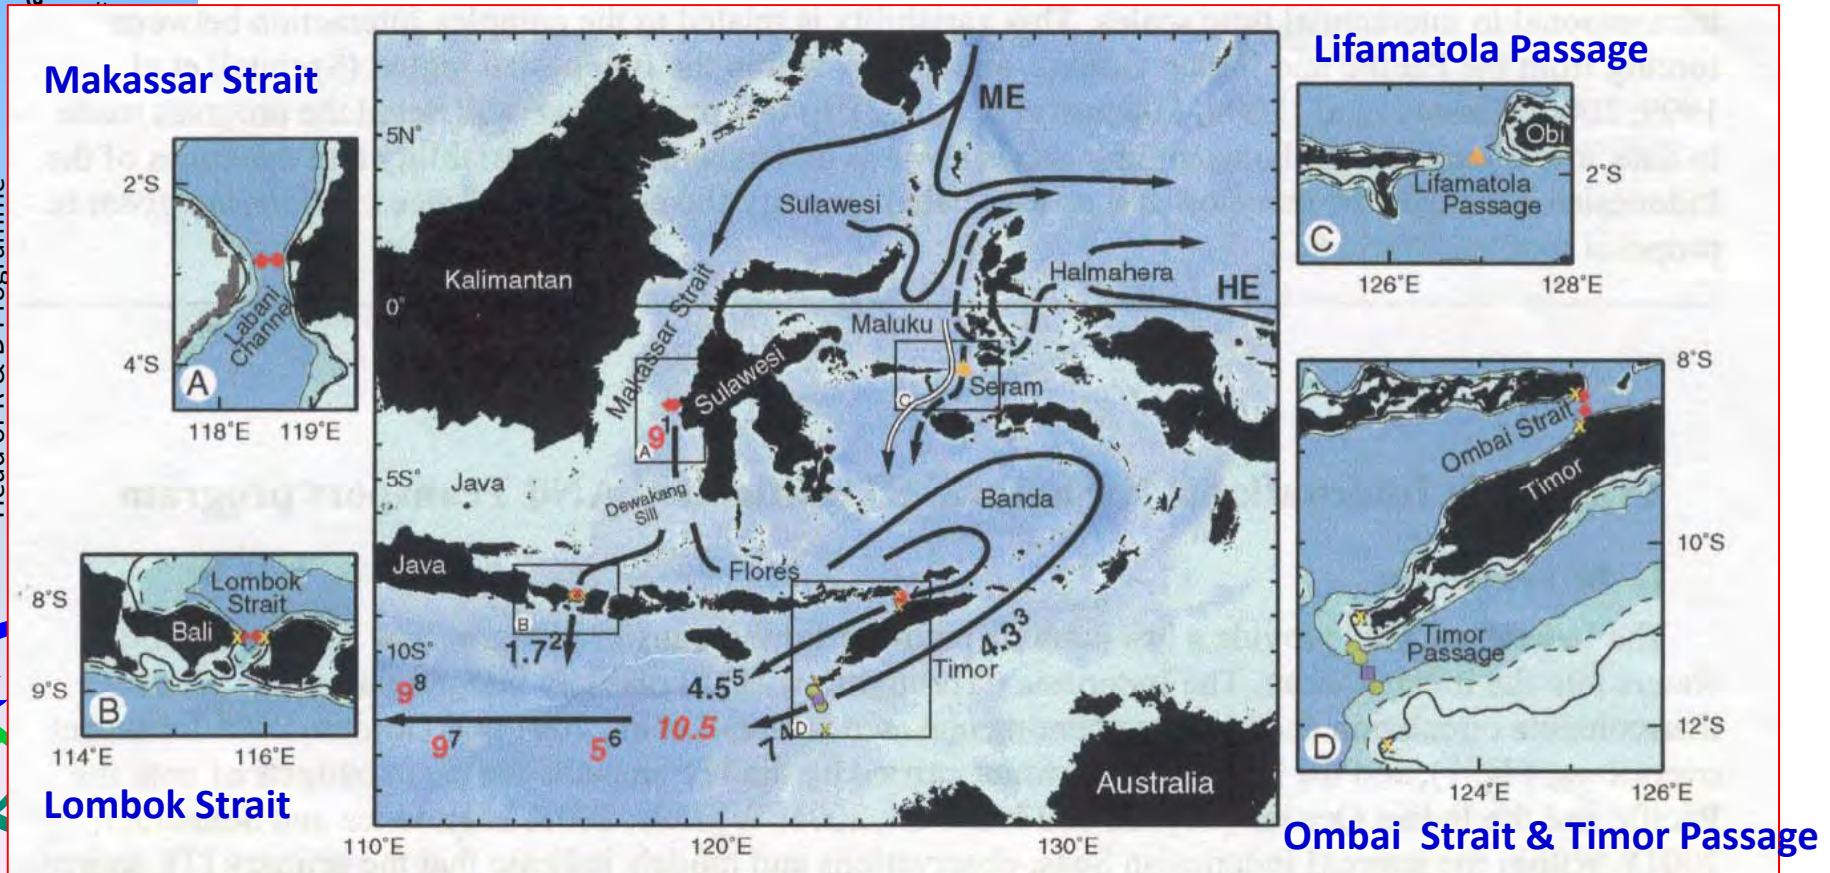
Makassar Strait

Lifamatola Passage

2°S
4°S
Labani Channel
A
118°E 119°E

5N°
ME
Sulawesi
Kalimantan
Halmahera
HE
0°
Makassar Strait
Maluku
Sulawesi
Seram
C
$9^1$
A
5S°
Java
Dewakang Sill
Banda
Java
Flores
B
10S°
$1.7^2$
$4.5^5$
$4.3^3$
Timor
$9^8$
$9^7$
$5^6$
10.5
$7^4$
D
Australia
110°E 120°E 130°E

Obi
Lifamatola Passage
2°S
C
126°E 128°E

8°S
Lombok Strait
Bali
B
9°S
114°E 116°E

Lombok Strait

8°S
Ombai Strait
Timor
10°S
Timor Passage
12°S
D
124°E 126°E

Ombai Strait & Timor Passage